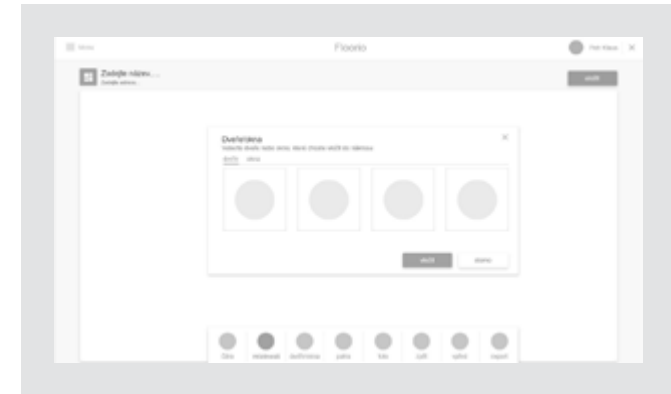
Menu

Floorio

Petr Klaus

Zadejte název...
Zadejte adresu...

uložit

Dveře/okna
Vyberte dveře nebo okna, které chcete vložit do nákresu
dveře okna

vložit zrušit

Zdi
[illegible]
dveře/okna
patra
lidé
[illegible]
nářadí
import